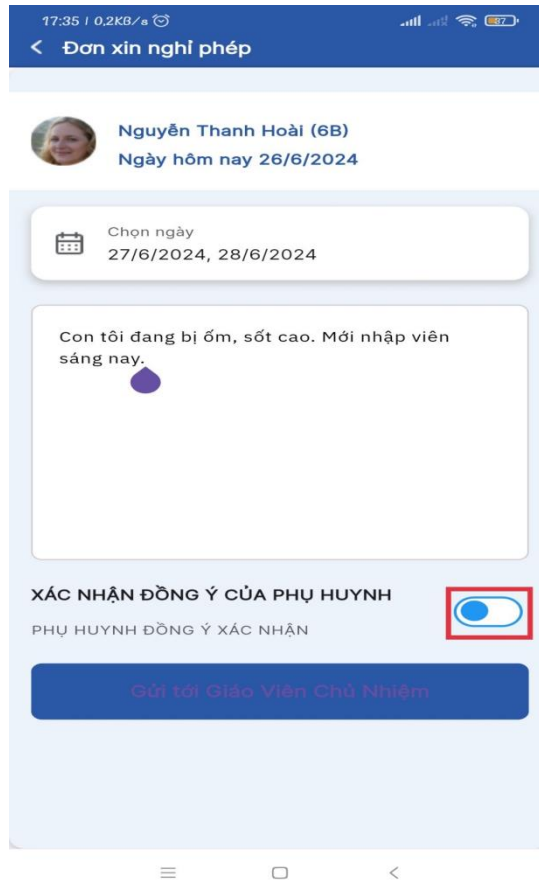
17:35 | 0,2KB/s

87

Đơn xin nghỉ phép

Nguyễn Thanh Hoài (6B)
Ngày hôm nay 26/6/2024

Chọn ngày
27/6/2024, 28/6/2024

Con tôi đang bị ốm, sốt cao. Mới nhập viên sáng nay.

XÁC NHẬN ĐỒNG Ý CỦA PHỤ HUYNH
PHỤ HUYNH ĐỒNG Ý XÁC NHẬN

Gửi tới Giáo Viên Chủ Nhiệm